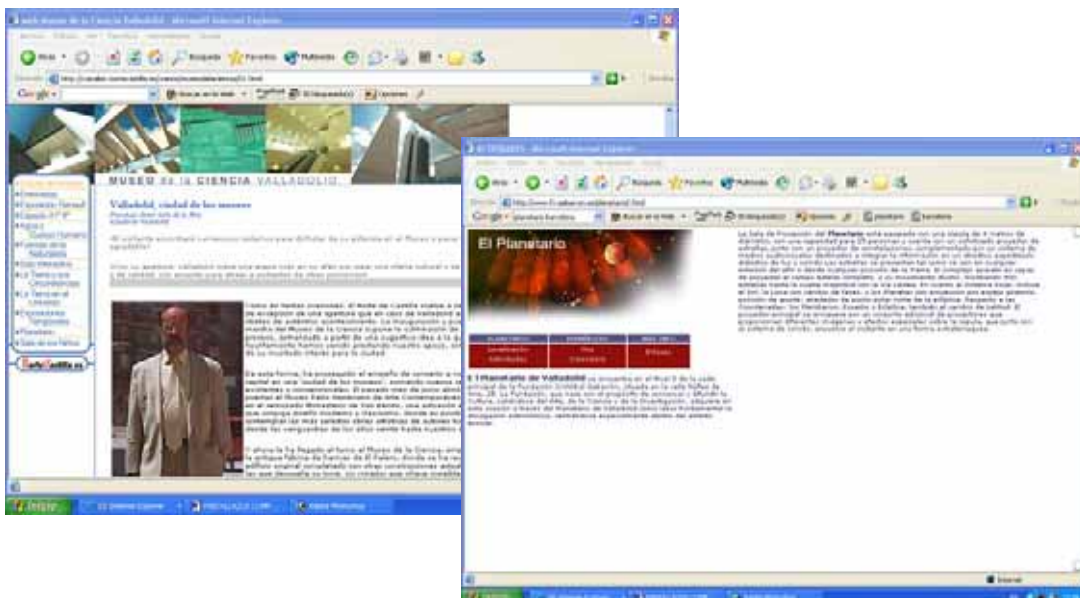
Web Museo de la Ciencia Valladolid - Microsoft Internet Explorer

Google

MUSEO DE LA CIENCIA VALLADOLID

Valladolid, ciudad de los museos

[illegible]

Inicio

El Planetario

Google

El Planetario

El Planetario de Valladolid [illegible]

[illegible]

Internet

Inicio